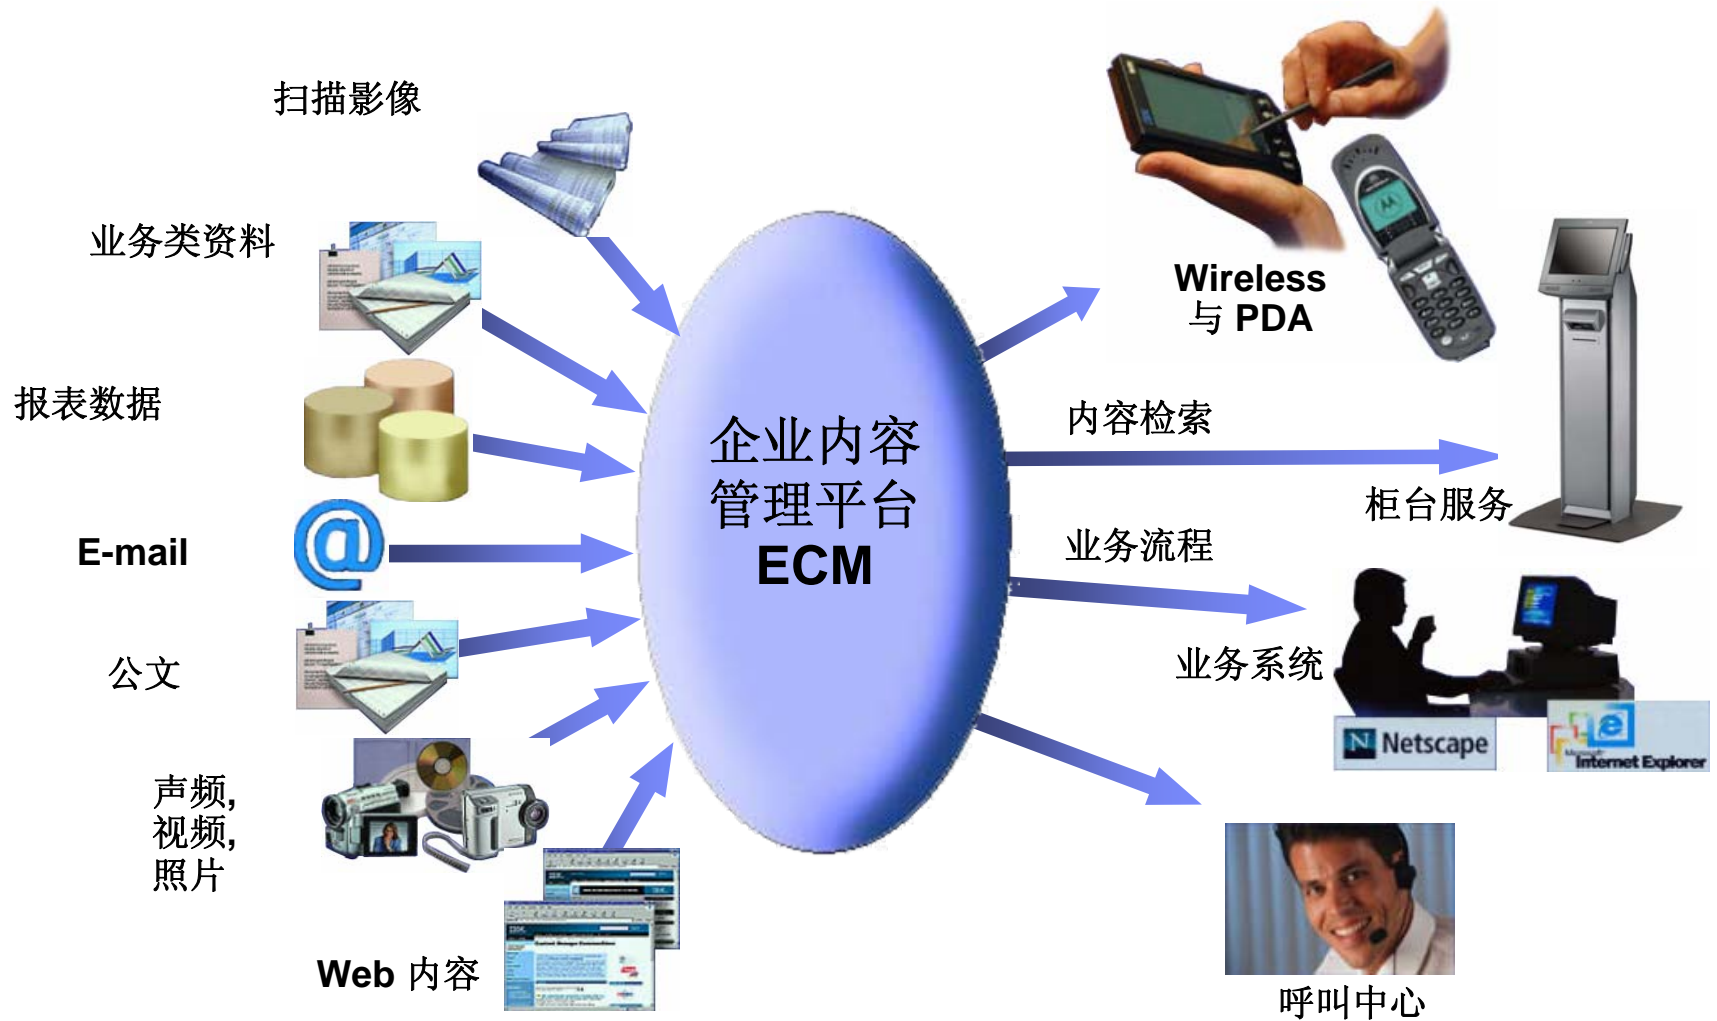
扫描影像

业务类资料

报表数据

E-mail

公文

声频,
视频,
照片

Web 内容

企业内容
管理平台
ECM

Wireless
与 PDA

内容检索

柜台服务

业务流程

业务系统

Netscape

Microsoft Internet Explorer

呼叫中心